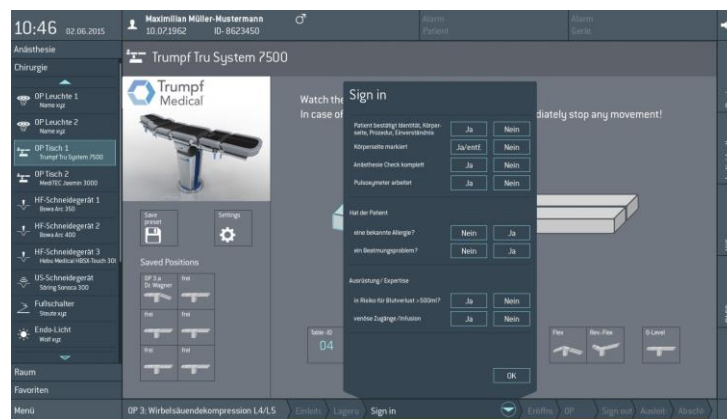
10:46 02.06.2015
Maximilian Müller-Mustermann
10.07.1962 ID- 8623450
♂
Alarm
Patient
Alarm
Gerät

Anästhesie
Chirurgie
OP Leuchte 1
Name xyz
OP Leuchte 2
Name xyz
OP Tisch 1
Trumpf Tru System 7500
OP Tisch 2
MediTEC Jasmin 3000
HF-Schneidegerät 1
Bowa Arc 350
HF-Schneidegerät 2
Bowa Arc 400
HF-Schneidegerät 3
Hebu Medical HBSX-Touch 30
US-Schneidegerät
Söring Soneca 300
Fußschalter
Steute xyz
Endo-Licht
Wolf xyz
Raum
Favoriten
Menü

Trumpf Tru System 7500
Trumpf Medical
Watch the
In case of
diately stop any movement!
Save preset
Settings
Saved Positions
OP 3 a Dr. Wagner
frei
frei
frei
frei
frei
Table-ID
04
Flex
Rev.-Flex
0-Level

Sign in
Patient bestätigt Identität, Körperseite, Prozedur, Einverständnis
Ja
Nein
Körperseite markiert
Ja/entf.
Nein
Anästhesie Check komplett
Ja
Nein
Pulsoxymeter arbeitet
Ja
Nein
Hat der Patient
eine bekannte Allergie?
Nein
Ja
ein Beatmungsproblem?
Nein
Ja
Ausrüstung / Expertise
in Risiko für Blutverlust >500ml?
Ja
Nein
venöse Zugänge / Infusion
Ja
Nein
OK

OP 3: Wirbelsäulendekompression L4/L5
Einleit.
Lagerg.
Sign in
Eröffn.
OP
Sign out
Ausleit.
Abschl.